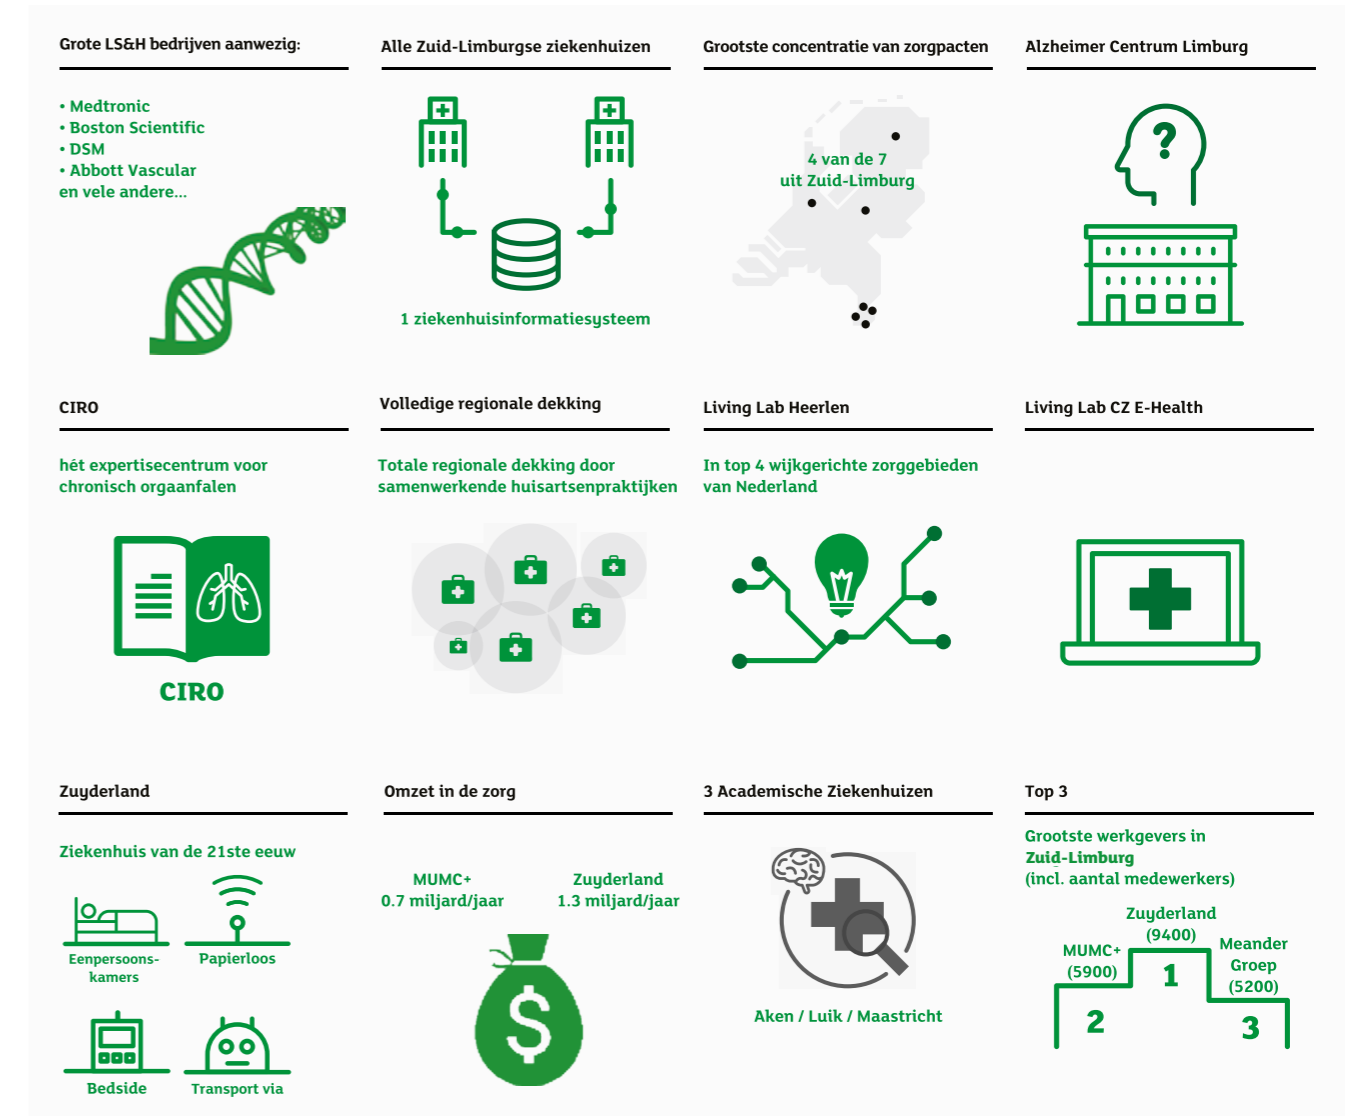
Grote LS&H bedrijven aanwezig:

• Medtronic
• Boston Scientific
• DSM
• Abbott Vascular
en vele andere...

Alle Zuid-Limburgse ziekenhuizen

1 ziekenhuisinformatiesysteem

Grootste concentratie van zorgpacten

4 van de 7 uit Zuid-Limburg

Alzheimer Centrum Limburg

CIRO

hét expertisecentrum voor chronisch orgaanfalen

CIRO

Volledige regionale dekking

Totale regionale dekking door samenwerkende huisartsenpraktijken

Living Lab Heerlen

In top 4 wijkgerichte zorggebieden van Nederland

Living Lab CZ E-Health

Zuyderland

Ziekenhuis van de 21ste eeuw

Eenpersoonskamers

Papierloos

Bedside

Transport via

Omzet in de zorg

MUMC+
0.7 miljard/jaar

Zuyderland
1.3 miljard/jaar

3 Academische Ziekenhuizen

Aken / Luik / Maastricht

Top 3

Grootste werkgevers in Zuid-Limburg
(incl. aantal medewerkers)

Zuyderland
(9400)

MUMC+
(5900)

Meander
Groep
(5200)

1

2

3